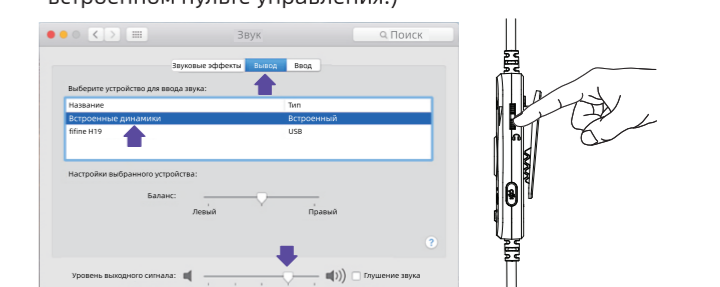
встроенном пульте управления.)

Звук

Поиск

Звуковые эффекты | Вывод | Ввод

Выберите устройство для ввода звука:

| Название | Тип |
|---|---|
| Встроенные динамики | Встроенный |
| fifine H19 | USB |

Настройки выбранного устройства:

Баланс:

Левый

Правый

?

Уровень выходного сигнала:

Глушение звука